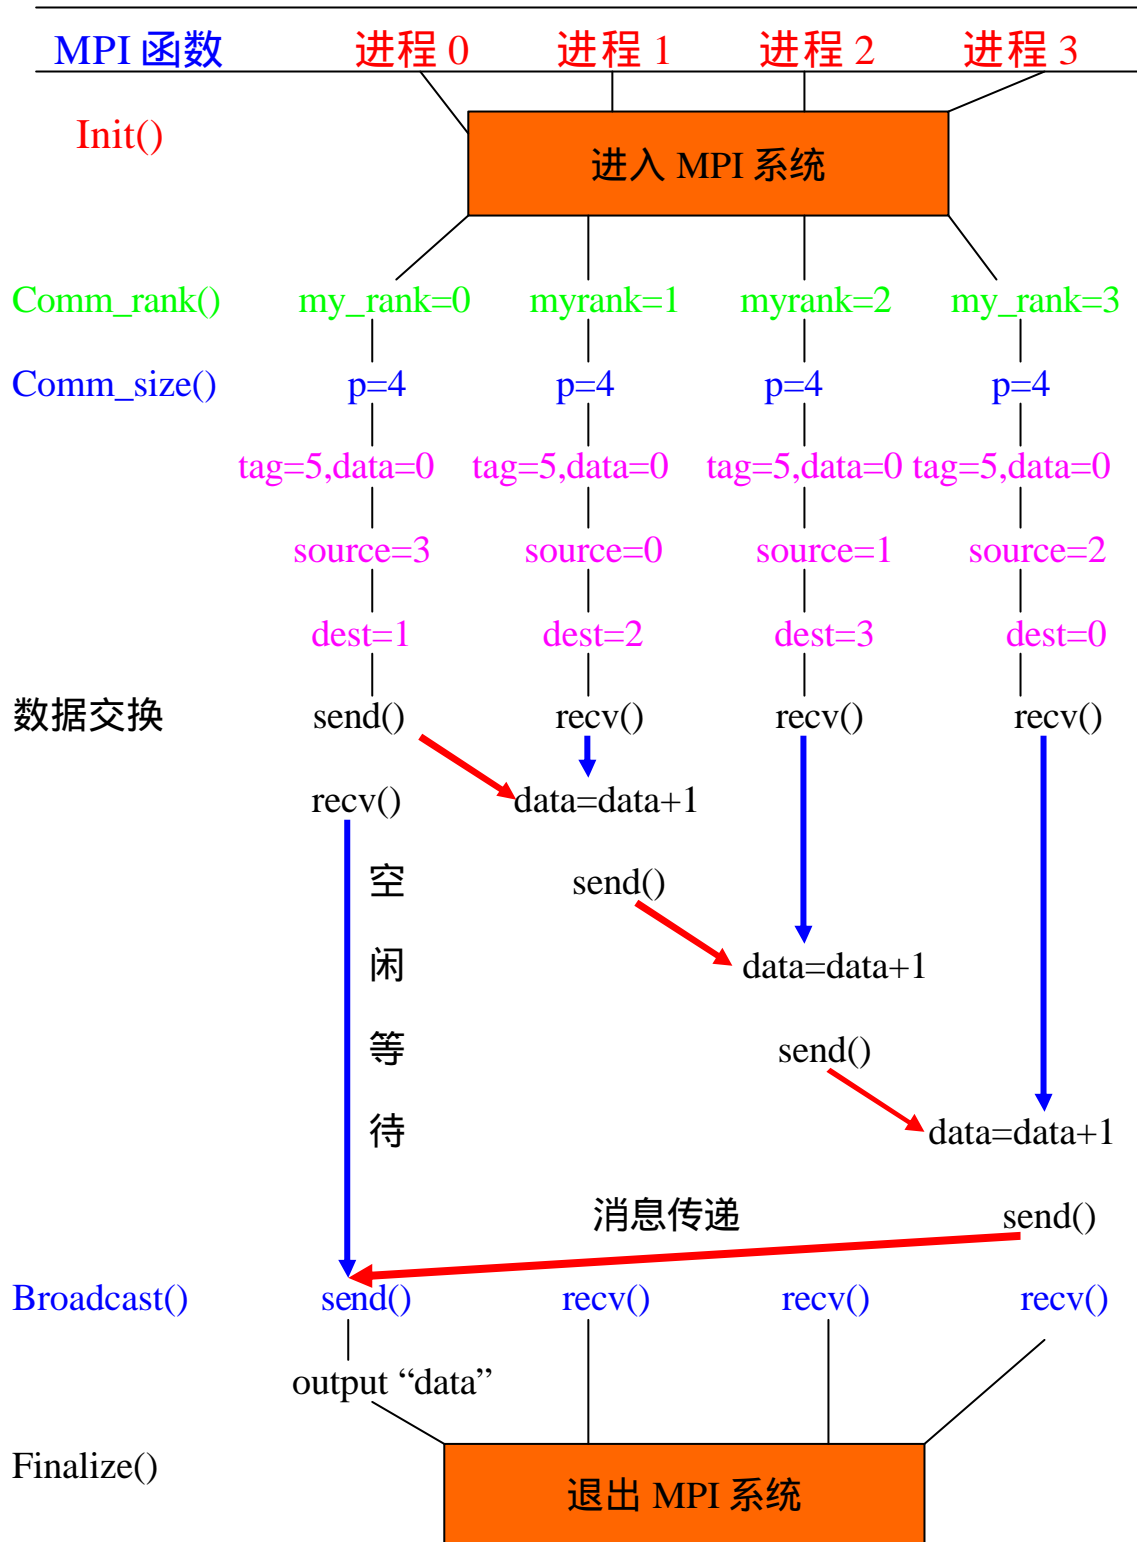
MPI 函数　进程 0　进程 1　进程 2　进程 3

Init()

进入 MPI 系统

Comm_rank()　my_rank=0　myrank=1　myrank=2　my_rank=3

Comm_size()　p=4　p=4　p=4　p=4

tag=5,data=0　tag=5,data=0　tag=5,data=0　tag=5,data=0

source=3　source=0　source=1　source=2

dest=1　dest=2　dest=3　dest=0

数据交换　send()　recv()　recv()　recv()

recv()　data=data+1

空闲等待

send()

data=data+1

send()

data=data+1

消息传递

send()

Broadcast()　send()　recv()　recv()　recv()

output “data”

Finalize()

退出 MPI 系统